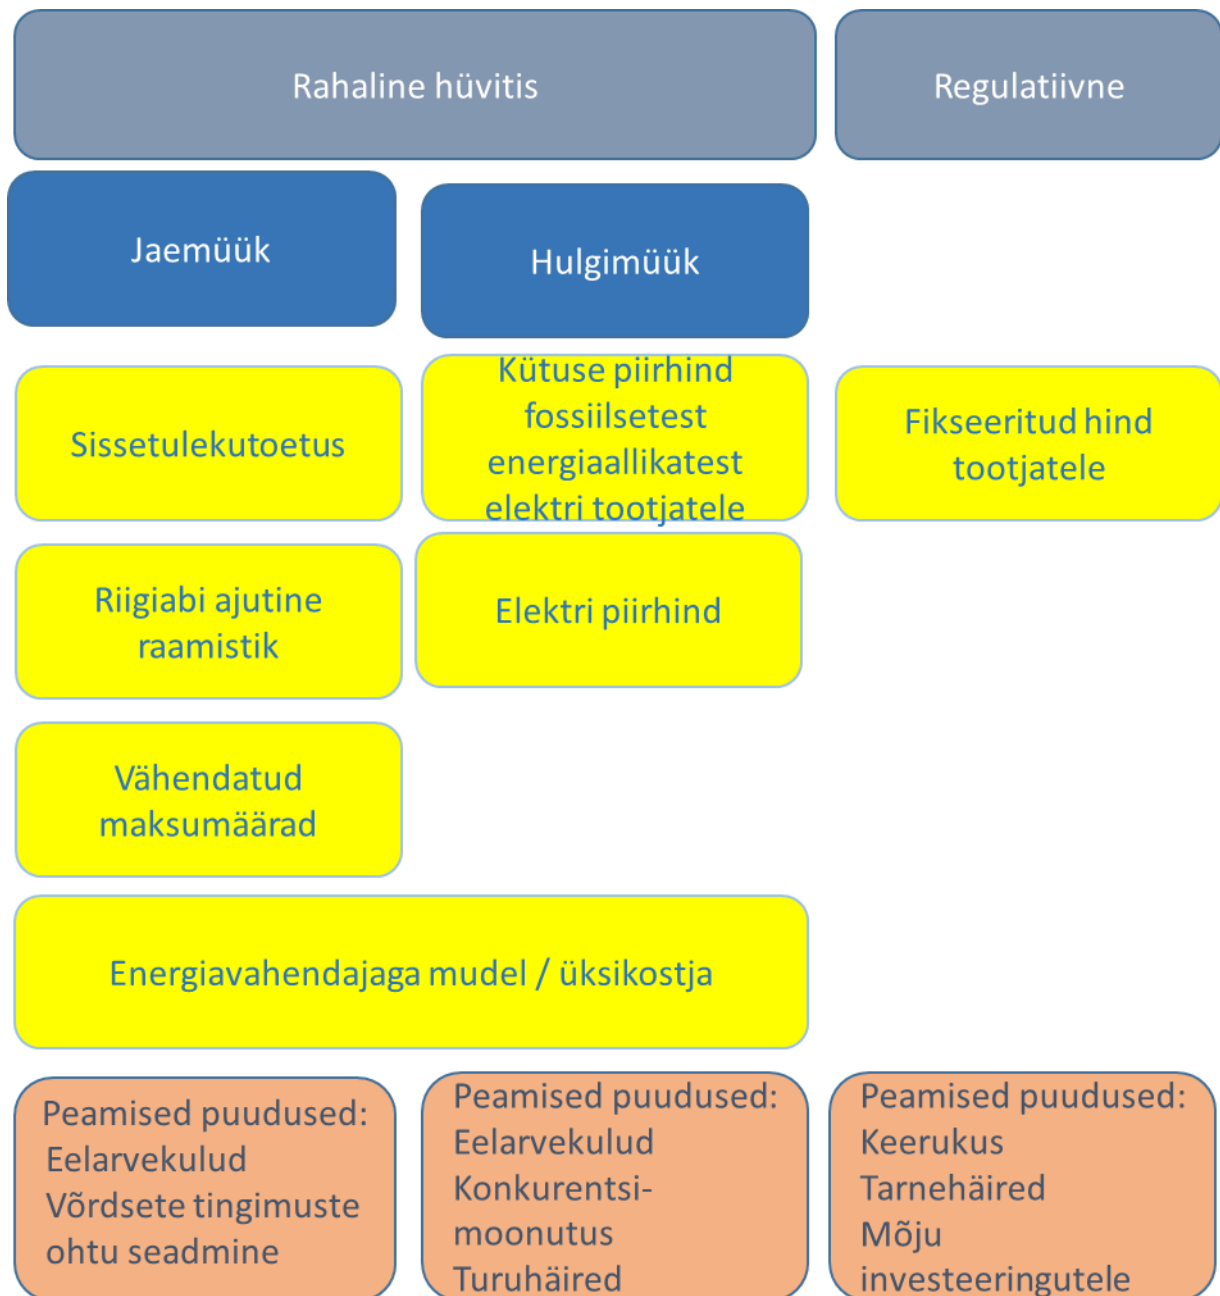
Rahaline hüvitis

Regulatiivne

Jaemüük

Hulgimüük

Sissetulekutoetus

Kütuse piirhind fossiilsetest energiaallikatest elektri tootjatele

Fikseeritud hind tootjatele

Riigiabi ajutine raamistik

Elektri piirhind

Vähendatud maksumäärad

Energiavahendajaga mudel / üksikostja

Peamised puudused:
Eelarvekulud
Võrdsete tingimuste ohtu seadmine

Peamised puudused:
Eelarvekulud
Konkurentsi-moonutus
Turuhäired

Peamised puudused:
Keerukus
Tarnehäired
Mõju investeeringutele